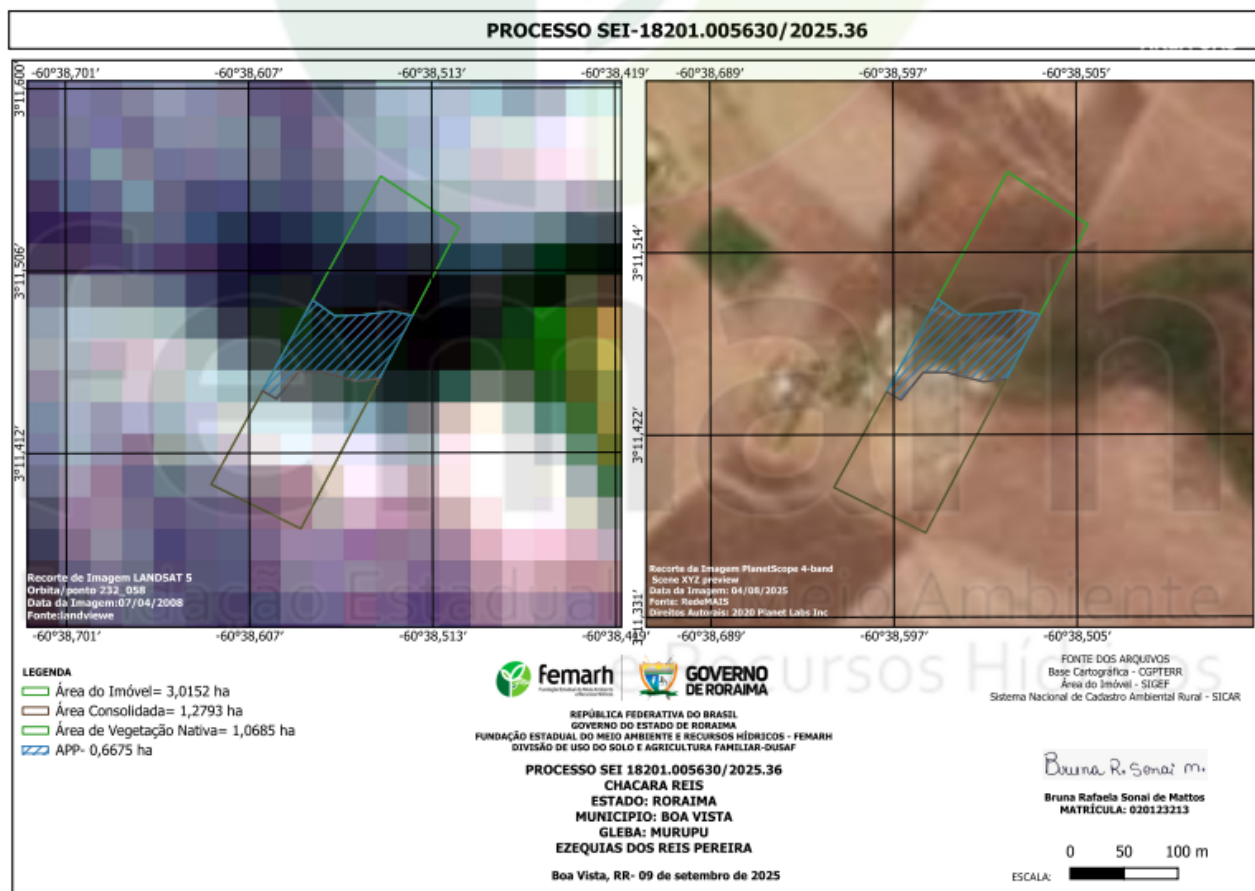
PROCESSO SEI-18201.005630/2025.36

-60°38,701' -60°38,607' -60°38,513' -60°38,419'

3°11,600' 3°11,506' 3°11,412'

Recorte de Imagem LANDSAT 5
Orbita/ponto 232_058
Data da Imagem:07/04/2008
Fonte:landviewe

-60°38,701' -60°38,607' -60°38,513' -60°38,419'

-60°38,689' -60°38,597' -60°38,505'

3°11,514' 3°11,422' 3°11,331'

Recorte da Imagem PlanetScope 4-band
Scene XYZ preview
Data da Imagem: 04/08/2025
Fonte: RedeMAIS
Direitos Autorais: 2020 Planet Labs Inc

-60°38,689' -60°38,597' -60°38,505'

LEGENDA
Área do Imóvel= 3,0152 ha
Área Consolidada= 1,2793 ha
Área de Vegetação Nativa= 1,0685 ha
APP- 0,6675 ha

femarh
GOVERNO DE RORAIMA

REPÚBLICA FEDERATIVA DO BRASIL
GOVERNO DO ESTADO DE RORAIMA
FUNDAÇÃO ESTADUAL DO MEIO AMBIENTE E RECURSOS HÍDRICOS - FEMARH
DIVISÃO DE USO DO SOLO E AGRICULTURA FAMILIAR-DUSAF

PROCESSO SEI 18201.005630/2025.36
CHACARA REIS
ESTADO: RORAIMA
MUNICIPIO: BOA VISTA
GLEBA: MURUPU
EZEQUIAS DOS REIS PEREIRA

Boa Vista, RR- 09 de setembro de 2025

FONTE DOS ARQUIVOS
Base Cartográfica - CGPTERR
Área do Imóvel - SIGEF
Sistema Nacional de Cadastro Ambiental Rural - SICAR

Bruna R. Sonai m.

Bruna Rafaela Sonai de Mattos
MATRÍCULA: 020123213

0 50 100 m
ESCALA:

Fundação Estadual do Meio Ambiente e Recursos Hídricos